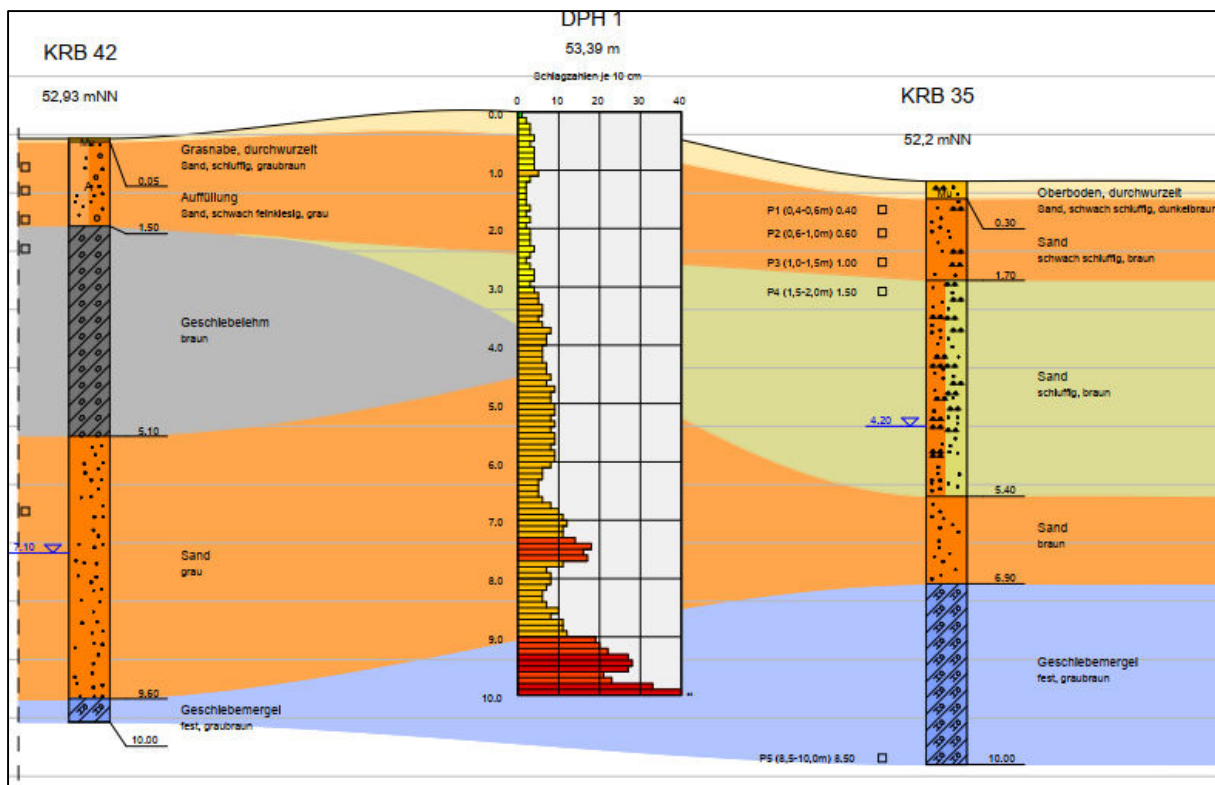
KRB 42

52,93 mNN

DPH 1

53,39 m

Schlagzahlen je 10 cm

0 10 20 30 40

0.0
1.0
2.0
3.0
4.0
5.0
6.0
7.0
8.0
9.0
10.0

KRB 35

52,2 mNN

Grasnabe, durchwurzelt
Sand, schluffig, graubraun

0.05

Auffüllung
Sand, schwach feinkiesig, grau

1.50

Geschiebelehm
braun

5.10

7.10

Sand
grau

9.60

Geschiebemergel
fest, graubraun

10.00

P1 (0,4-0,6m) 0.40
P2 (0,6-1,0m) 0.60
P3 (1,0-1,5m) 1.00
P4 (1,5-2,0m) 1.50

Oberboden, durchwurzelt
Sand, schwach schluffig, dunkelbraun

0.30

Sand
schwach schluffig, braun

1.70

Sand
schluffig, braun

4.20

5.40

Sand
braun

6.90

Geschiebemergel
fest, graubraun

P5 (8,5-10,0m) 8.50

10.00